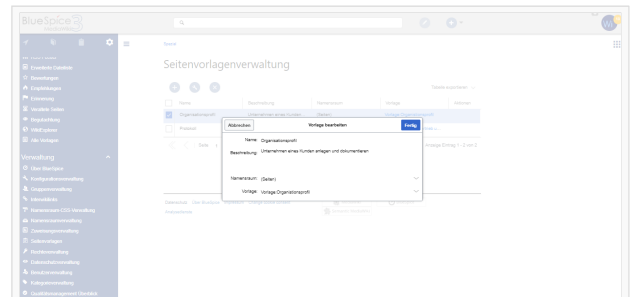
BlueSpice

Seitenvorlagenverwaltung

Verwaltung

Abbrechen
Vorlage bearbeiten
Fertig

Name
Organisationsprofil

Beschreibung
Unternehmen eines Kunden anlegen und dokumentieren

Namensraum
(Seiten)

Vorlage
Vorlage:Organisationsprofil

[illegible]